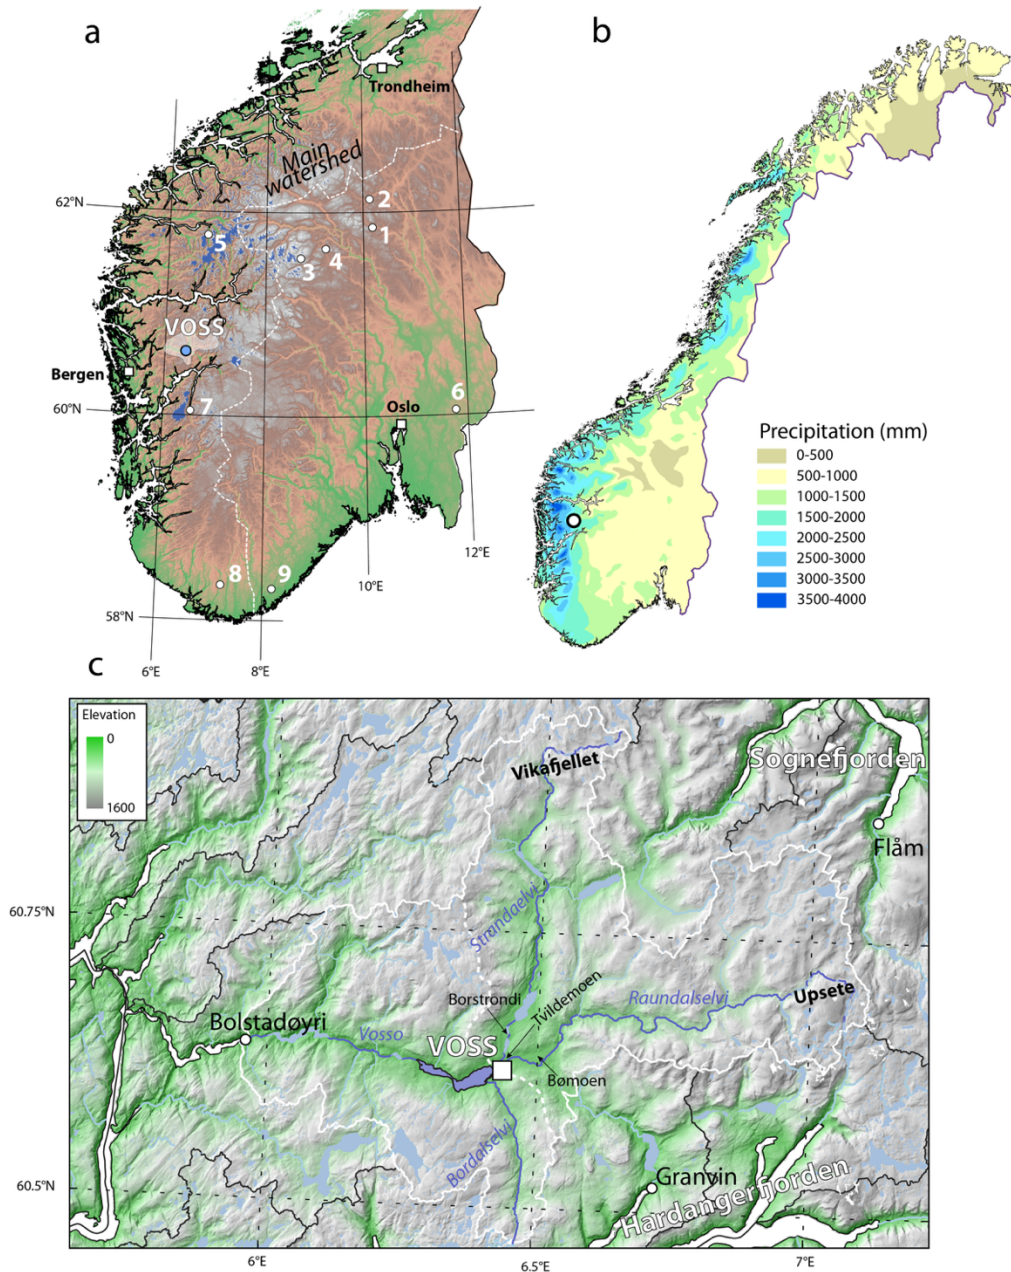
a

Trondheim

Main watershed

62°N

2

1

5

4

3

VOSS

Bergen

60°N

7

Oslo

6

12°E

10°E

8

9

58°N

6°E

8°E

b

Precipitation (mm)

| |
|---|
| 0-500 |
| 500-1000 |
| 1000-1500 |
| 1500-2000 |
| 2000-2500 |
| 2500-3000 |
| 3000-3500 |
| 3500-4000 |

c

Elevation

0

1600

Vikafjellet

Sognefjorden

Flåm

60.75°N

Strandaelvi

Borstrondi

Tvildemoen

Raundalselvi

Upsete

Bolstadøyri

Vosso

VOSS

Bømoen

Bordalselvi

Granvin

Hardangerfjorden

60.5°N

6°E

6.5°E

7°E